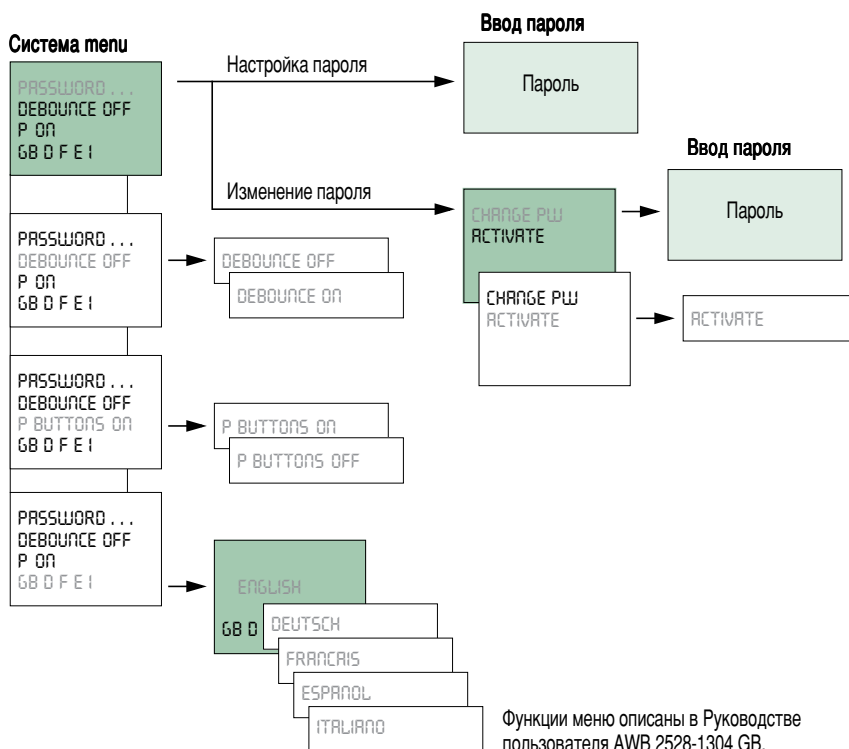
Система menu

PASSWORD ...
DEBOUNCE OFF
P ON
GB D F E I

Настройка пароля

Ввод пароля

Пароль

Изменение пароля

Ввод пароля

CHANGE PW
ACTIVATE

Пароль

CHANGE PW
ACTIVATE

ACTIVATE

PASSWORD ...
DEBOUNCE OFF
P ON
GB D F E I

DEBOUNCE OFF

DEBOUNCE ON

PASSWORD ...
DEBOUNCE OFF
P BUTTONS ON
GB D F E I

P BUTTONS ON

P BUTTONS OFF

PASSWORD ...
DEBOUNCE OFF
P ON
GB D F E I

ENGLISH

GB D

DEUTSCH

FRANCAIS

ESPANOL

ITALIANO

Функции меню описаны в Руководстве пользователя AWB 2528-1304 GB.